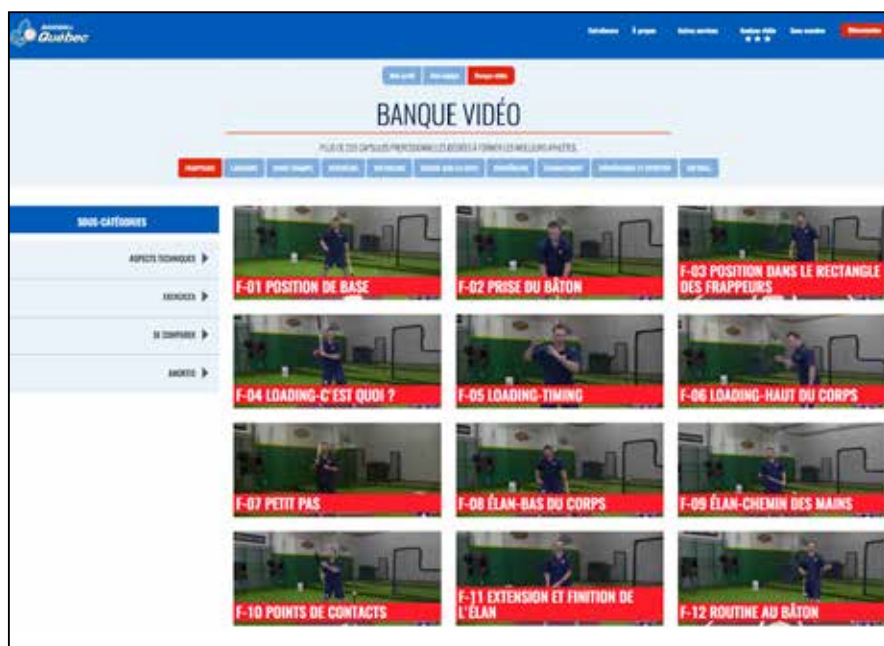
Québec

BANQUE VIDÉO

PLUS DE 225 CAPSULES PROFESSIONNELLES DÉDIÉES À FORMER LES MEILLEURS ATHLÈTES

FRAPPEURS

SOUS-CATÉGORIES
ASPECTS TECHNIQUES
EXERCICES
SE COMPARER
ANECDOTES

F-01 POSITION DE BASE
F-02 PRISE DU BÂTON
F-03 POSITION DANS LE RECTANGLE DES FRAPPEURS
F-04 LOADING-C'EST QUOI ?
F-05 LOADING-TIMING
F-06 LOADING-HAUT DU CORPS
F-07 PETIT PAS
F-08 ÉLAN-BAS DU CORPS
F-09 ÉLAN-CHEMIN DES MAINS
F-10 POINTS DE CONTACTS
F-11 EXTENSION ET FINITION DE L'ÉLAN
F-12 ROUTINE AU BÂTON